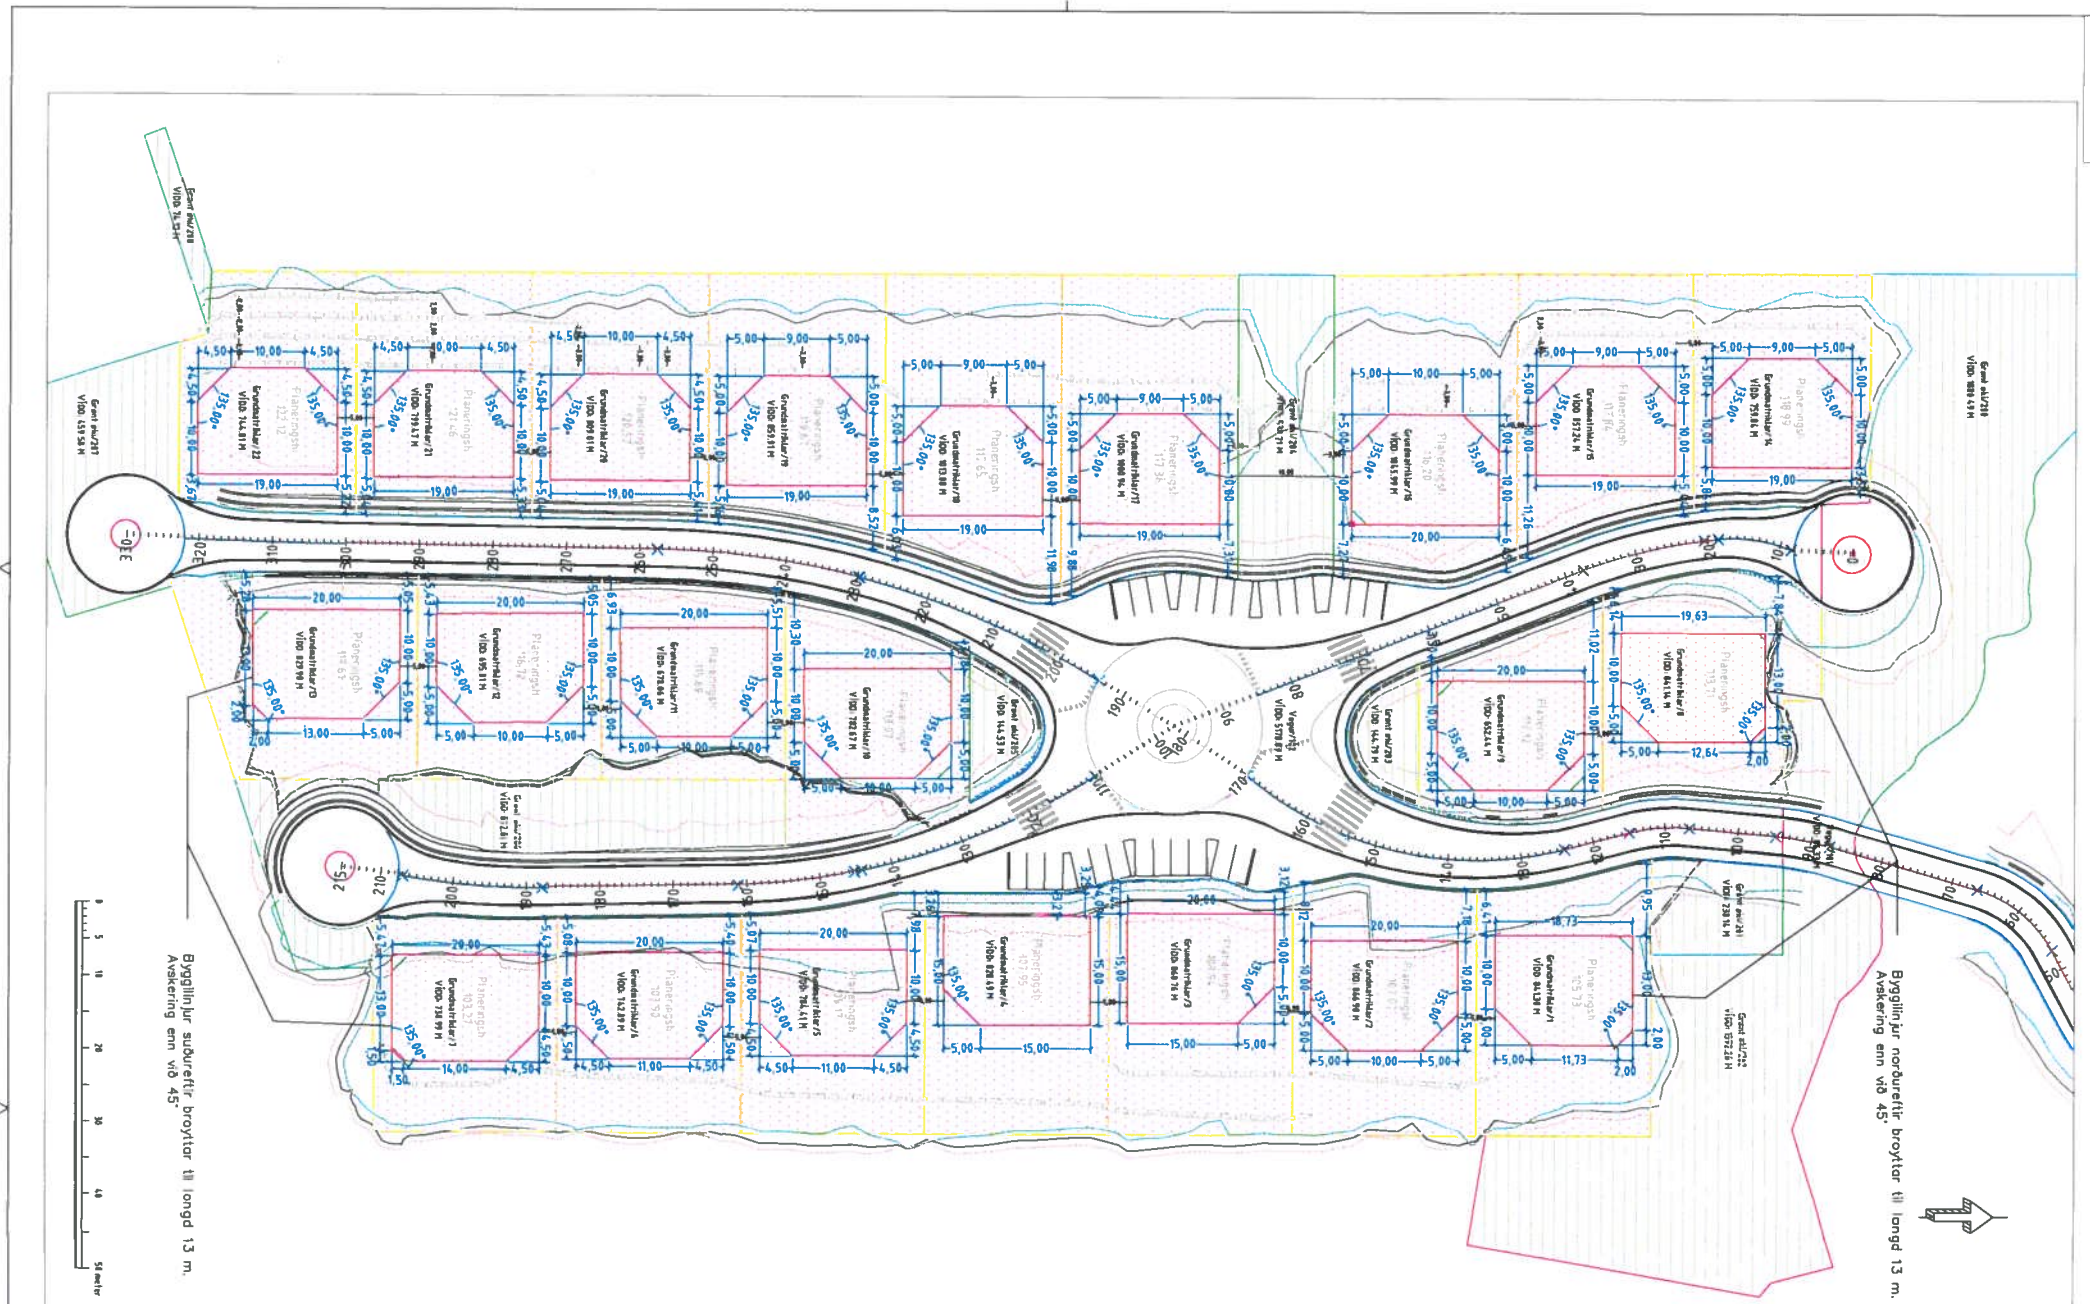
Byggilinjur suðureftir broytar til longd 13 m.
Avskering enn við 45°.

Byggilinjur norðureftir broytar til longd 13 m.
Avskering enn við 45°.

4,50 10,00 4,50
19,00
135,00°
Grundøki/Matr 22
Víddir 744,81 M
Grundøki/Matr 21
Víddir 799,17 M
Grundøki/Matr 20
Víddir 809,81 M
Grundøki/Matr 19
Víddir 853,91 M
Grundøki/Matr 18
Víddir 1013,08 M
Grundøki/Matr 17
Víddir 1000,96 M
Grundøki/Matr 16
Víddir 1015,99 M
Grundøki/Matr 15
Víddir 857,24 M
Grundøki/Matr 14
Víddir 759,86 M
Grundøki/Matr 13
Víddir 829,90 M
Grundøki/Matr 12
Víddir 695,81 M
Grundøki/Matr 11
Víddir 678,86 M
Grundøki/Matr 10
Víddir 782,67 M
Grundøki/Matr 9
Víddir 652,44 M
Grundøki/Matr 8
Víddir 641,14 M
Grundøki/Matr 7
Víddir 841,38 M
Grundøki/Matr 2
Víddir 866,90 M
Grundøki/Matr 3
Víddir 868,76 M
Grundøki/Matr 4
Víddir 828,49 M
Grundøki/Matr 5
Víddir 784,41 M
Grundøki/Matr 6
Víddir 743,89 M
Grundøki/Matr 1
Víddir 738,99 M
Planeringsh.
Grønt øki/287
Víddir 459,58 M
Grønt øki/288
Víddir 76,53 M
Grønt øki/289
Víddir 1880,49 M
Grønt øki/284
Víddir 436,71 M
Grønt øki/285
Víddir 164,53 M
Grønt øki/283
Víddir 144,79 M
Grønt øki/286
Víddir 872,81 M
Grønt øki/281
Víddir 238,14 M
Grønt øki/282
Víddir 572,26 M
Vegur/280
Víddir 5778,89 M
330
320 310 300 290 280 270 260 250 240 230 220 210 200 190 180 170 160 150 140 130 120 110 100 90 80 70 60 50 40 30 20 10 0
215
5,00 9,00 5,00
10,00 15,00 20,00 13,00 11,73 12,64 19,63 18,73 14,00 11,00
50 meter